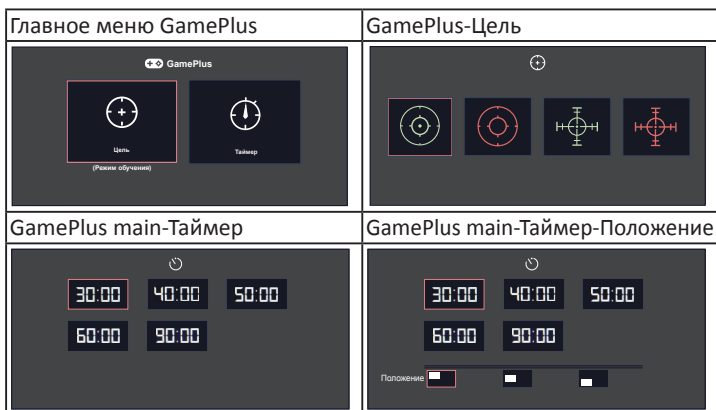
| Главное меню GamePlus | GamePlus-Цель |
|---|---|
| GamePlus<br>Цель<br>(Режим обучения)<br>Таймер | |
| GamePlus main-Таймер | GamePlus main-Таймер-Положение |
| 30:00 40:00 50:00<br>60:00 90:00 | 30:00 40:00 50:00<br>60:00 90:00<br>Положение |